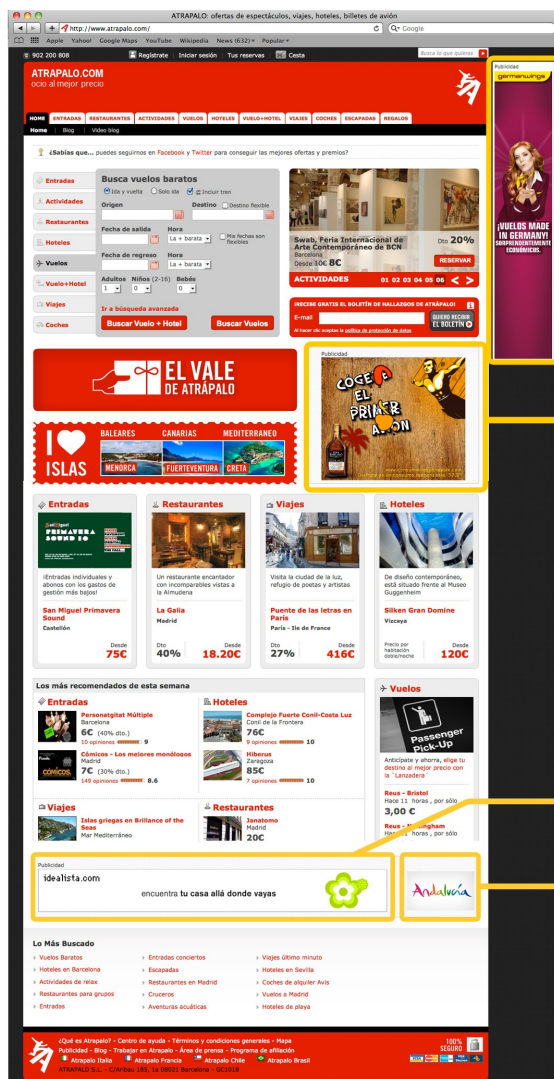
ATRAPALO: ofertas de espectáculos, viajes, hoteles, billetes de avión

http://www.atrapalo.com/

Google

Apple Yahoo! Google Maps YouTube Wikipedia News (632) Popular

902 200 808 Regístrate Iniciar sesión Tus reservas Cesta

Busca lo que quieras

ATRAPALO.COM
ocio al mejor precio

HOME ENTRADAS RESTAURANTES ACTIVIDADES VUELOS HOTELES VUELO+HOTEL VIAJES COCHES ESCAPADAS REGALOS

Home Blog Video blog

¿Sabías que... puedes seguirnos en Facebook y Twitter para conseguir las mejores ofertas y premios?

Entradas
Actividades
Restaurantes
Hoteles
Vuelos
Vuelo+Hotel
Viajes
Coches

Busca vuelos baratos
Ida y vuelta Solo ida Incluir tren
Origen Destino Destino flexible
Fecha de salida Hora La + barata Mis fechas son flexibles
Fecha de regreso Hora La + barata
Adultos 1 Niños (2-16) 0 Bebés 0
Ir a búsqueda avanzada
Buscar Vuelo + Hotel Buscar Vuelos

Swab, Feria Internacional de Arte Contemporáneo de BCN
Barcelona
Desde 10€ 8€
Dto 20%
RESERVAR
ACTIVIDADES 01 02 03 04 05 06

¡RECIBE GRATIS EL BOLETÍN DE HALLAZGOS DE ATRÁPALO!
E-mail
QUIERO RECIBIR EL BOLETÍN
Al hacer clic aceptas la política de protección de datos

Publicidad
germanwings
¡VUELOS MADE IN GERMANY! SORPRENDENTEMENTE ECONÓMICOS.

EL VALE DE ATRÁPALO

Publicidad
COGE EL PRIMER AVIÓN

I ♥ ISLAS
BALEARES CANARIAS MEDITERRANEO
MENORCA FUERTEVENTURA CRETA

Entradas
PRIMAVERA SOUND 10
¡Entradas individuales y abonos con los gastos de gestión más bajos!
San Miguel Primavera Sound
Castellón
Desde 75€

Restaurantes
Un restaurante encantador con incomparables vistas a la Almudena
La Galia
Madrid
Dto 40%
Desde 18.20€

Viajes
Visita la ciudad de la luz, refugio de poetas y artistas
Puente de las letras en Paris
París - Ile de France
Dto 27%
Desde 416€

Hoteles
De diseño contemporáneo, está situado frente al Museo Guggenheim
Silken Gran Domine
Vizcaya
Precio por habitación doble/noche
Desde 120€

Los más recomendados de esta semana

Entradas
Personatgitat Múltiple
Barcelona
6€ (40% dto.)
10 opiniones 9
Cómicos - Los mejores monólogos
Madrid
7€ (30% dto.)
149 opiniones 8.6

Hoteles
Complejo Fuerte Conil-Costa Luz
Conil de la Frontera
76€
9 opiniones 10
Hiberus
Zaragoza
85€
7 opiniones 10

Viajes
Islas griegas en Brillance of the Seas
Mar Mediterráneo

Restaurantes
Janatomo
Madrid
20€

Vuelos
Passenger Pick-Up
Anticípate y ahorra, elige tu destino al mejor precio con la 'Lanzadera'
Reus - Bristol
Hace 11 horas, por sólo
3,00 €
Reus - Nottingham
Hace 11 horas, por sólo

Publicidad
idealista.com
encuentra tu casa allá donde vayas

Andalucía

Lo Más Buscado
Vuelos Baratos
Hoteles en Barcelona
Actividades de relax
Restaurantes para grupos
Entradas
Entradas conciertos
Escapadas
Restaurantes en Madrid
Cruceros
Aventuras acuáticas
Viajes último minuto
Hoteles en Sevilla
Coches de alquiler Avis
Vuelos a Madrid
Hoteles de playa

¿Qué es Atrápalo? - Centro de ayuda - Términos y condiciones generales - Mapa
Publicidad - Blog - Trabajar en Atrápalo - Área de prensa - Programa de afiliación
Atrapalo Italia Atrapalo Francia Atrapalo Chile Atrapalo Brasil
ATRAPALO S.L. - C/Aribau 185, 1a 08021 Barcelona - GC1016
100% SEGURO